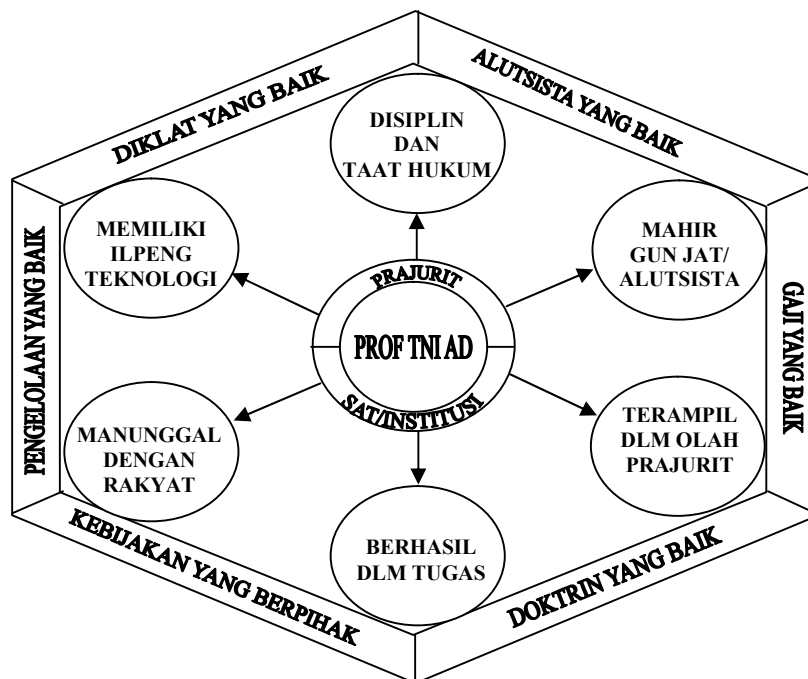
DIKLAT YANG BAIK

ALUTSISTA YANG BAIK

PENGELOLAAN YANG BAIK

GAJI YANG BAIK

KEBIJAKAN YANG BERPIHAK

DOKTRIN YANG BAIK

DISIPLIN DAN TAAT HUKUM

MEMILIKI ILPENG TEKNOLOGI

MAHIR GUN JAT/ ALUTSISTA

PRAJURIT

PROF TNI AD

SAT/INSTITUSI

MANUNGGAL DENGAN RAKYAT

TERAMPIL DLM OLAH PRAJURIT

BERHASIL DLM TUGAS